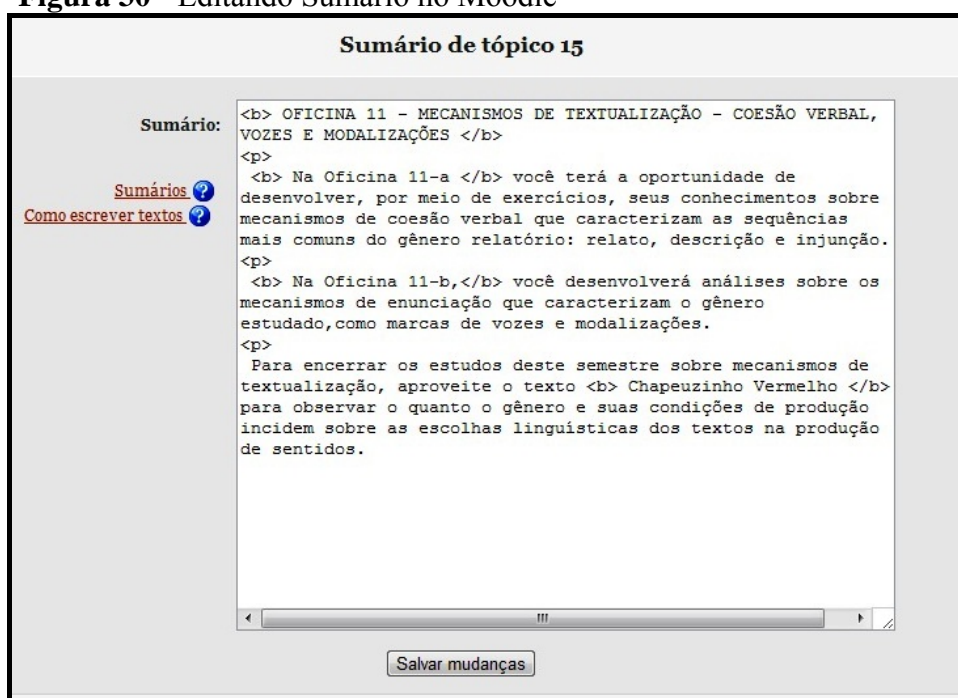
**Figura 30** – Editando Sumário no Moodle

Sumário de tópico 15

Sumário:

Sumários

Como escrever textos

<b> OFICINA 11 - MECANISMOS DE TEXTUALIZAÇÃO - COESÃO VERBAL, VOZES E MODALIZAÇÕES </b>
<p>
<b> Na Oficina 11-a </b> você terá a oportunidade de desenvolver, por meio de exercícios, seus conhecimentos sobre mecanismos de coesão verbal que caracterizam as sequências mais comuns do gênero relatório: relato, descrição e injunção.
<p>
<b> Na Oficina 11-b,</b> você desenvolverá análises sobre os mecanismos de enunciação que caracterizam o gênero estudado,como marcas de vozes e modalizações.
<p>
Para encerrar os estudos deste semestre sobre mecanismos de textualização, aproveite o texto <b> Chapeuzinho Vermelho </b> para observar o quanto o gênero e suas condições de produção incidem sobre as escolhas linguísticas dos textos na produção de sentidos.

Salvar mudanças